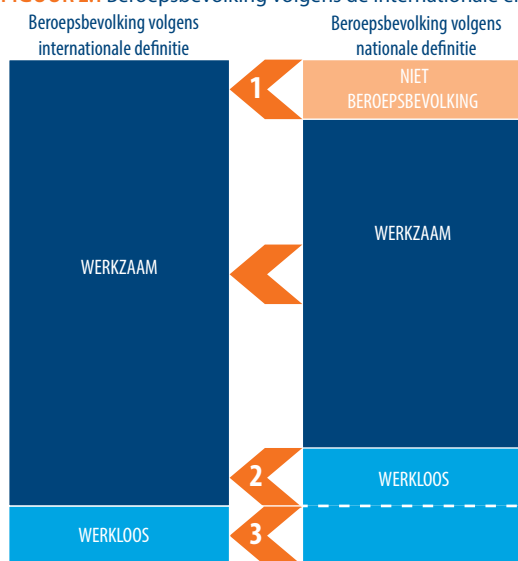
FIGUUR 2.1 Beroepsbevolking volgens de internationale en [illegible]

Beroepsbevolking volgens internationale definitie

Beroepsbevolking volgens nationale definitie

1

NIET BEROEPSBEVOLKING

WERKZAAM

WERKZAAM

2

WERKLOOS

WERKLOOS

3